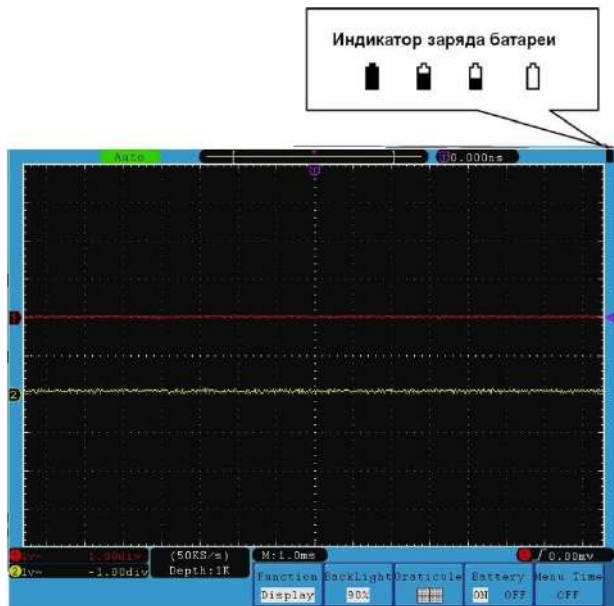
Индикатор заряда батареи

Auto

T 0.000ns

T

1

2

1 1V~ 1.00div

2 1V~ -1.00div

(50KS/s)

Depth:1K

M:1.0ms

1 / 0.00mV

Function

Display

Backlight

90%

Graticule

Battery

ON OFF

Menu Time

OFF